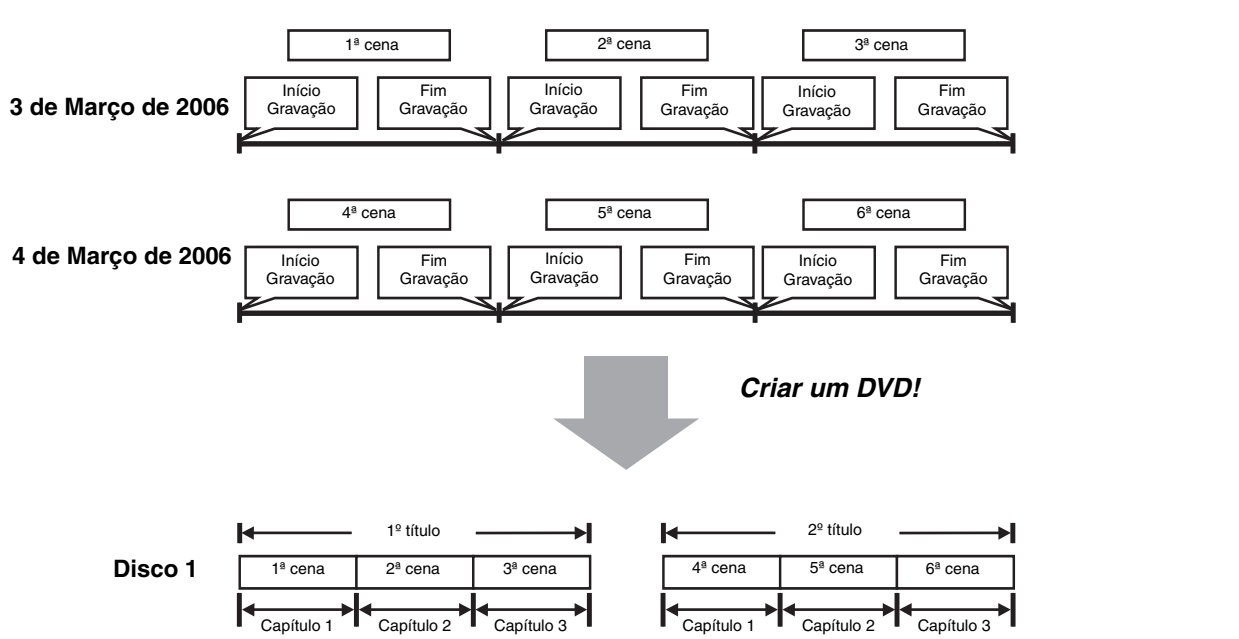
1ª cena
2ª cena
3ª cena

3 de Março de 2006

Início Gravação
Fim Gravação
Início Gravação
Fim Gravação
Início Gravação
Fim Gravação

4ª cena
5ª cena
6ª cena

4 de Março de 2006

Início Gravação
Fim Gravação
Início Gravação
Fim Gravação
Início Gravação
Fim Gravação

Criar um DVD!

1º título
2º título

Disco 1

| 1ª cena | 2ª cena | 3ª cena |
|---|---|---|
| Capítulo 1 | Capítulo 2 | Capítulo 3 |

| 4ª cena | 5ª cena | 6ª cena |
|---|---|---|
| Capítulo 1 | Capítulo 2 | Capítulo 3 |